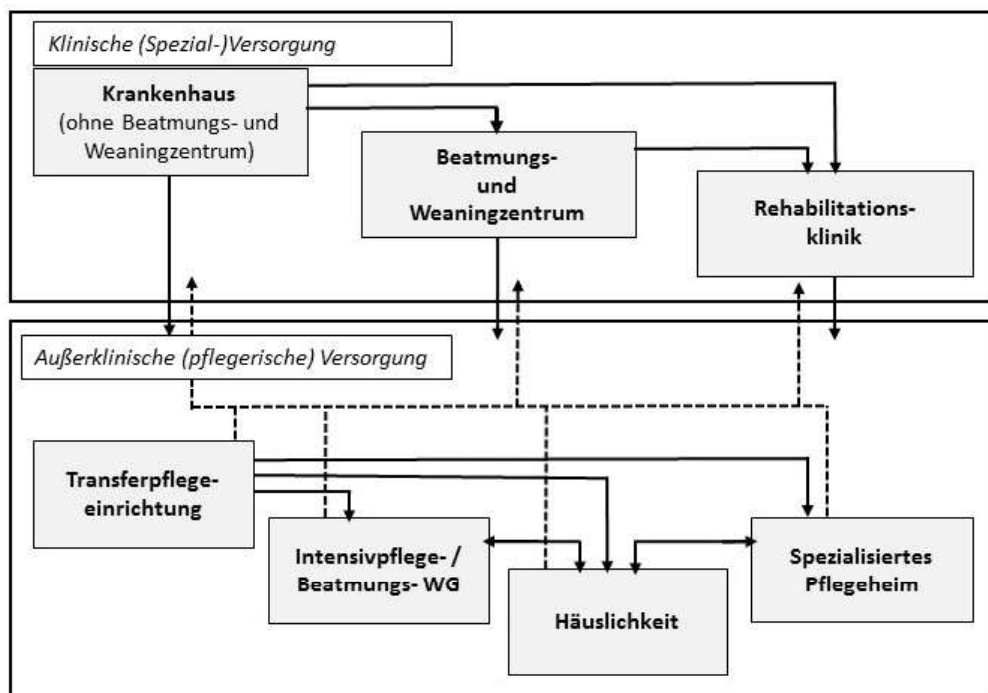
Klinische (Spezial-)Versorgung

**Krankenhaus**
(ohne Beatmungs- und Weaningzentrum)

**Beatmungs- und Weaningzentrum**

**Rehabilitationsklinik**

Außerklinische (pflegerische) Versorgung

**Transferpflegeeinrichtung**

**Intensivpflege- / Beatmungs- WG**

**Häuslichkeit**

**Spezialisiertes Pflegeheim**